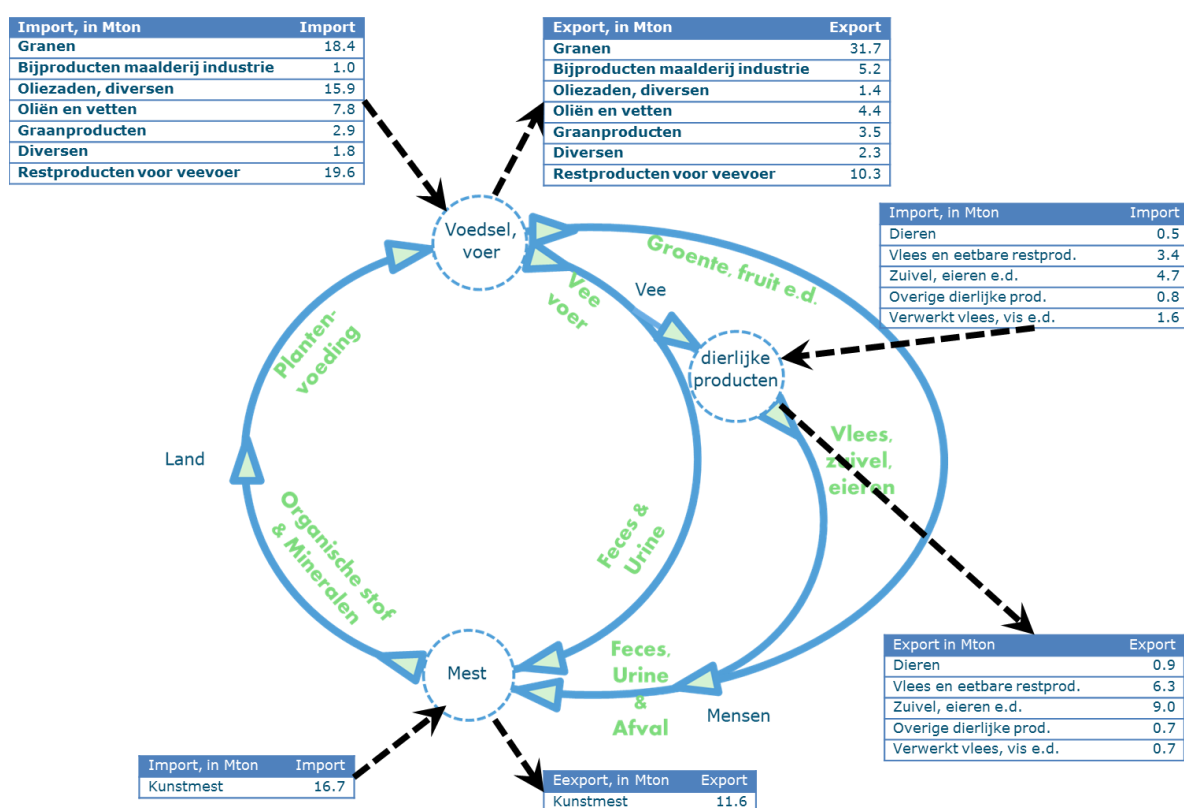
| Import, in Mton | Import |
|---|---|
| Granen | 18.4 |
| Bijproducten maalderij industrie | 1.0 |
| Oliezaden, diversen | 15.9 |
| Oliën en vetten | 7.8 |
| Graanproducten | 2.9 |
| Diversen | 1.8 |
| Restproducten voor veevoer | 19.6 |

| Export, in Mton | Export |
|---|---|
| Granen | 31.7 |
| Bijproducten maalderij industrie | 5.2 |
| Oliezaden, diversen | 1.4 |
| Oliën en vetten | 4.4 |
| Graanproducten | 3.5 |
| Diversen | 2.3 |
| Restproducten voor veevoer | 10.3 |

| Import, in Mton | Import |
|---|---|
| Dieren | 0.5 |
| Vlees en eetbare restprod. | 3.4 |
| Zuivel, eieren e.d. | 4.7 |
| Overige dierlijke prod. | 0.8 |
| Verwerkt vlees, vis e.d. | 1.6 |

Voedsel, voer

Groente, fruit e.d.

Vee voer

Vee

dierlijke producten

Planten-voeding

Land

Vlees, zuivel, eieren

Organische stof & Mineralen

Feces & Urine

Mest

Feces, Urine & Afval

Mensen

| Export in Mton | Export |
|---|---|
| Dieren | 0.9 |
| Vlees en eetbare restprod. | 6.3 |
| Zuivel, eieren e.d. | 9.0 |
| Overige dierlijke prod. | 0.7 |
| Verwerkt vlees, vis e.d. | 0.7 |

| Import, in Mton | Import |
|---|---|
| Kunstmest | 16.7 |

| Eexport, in Mton | Export |
|---|---|
| Kunstmest | 11.6 |